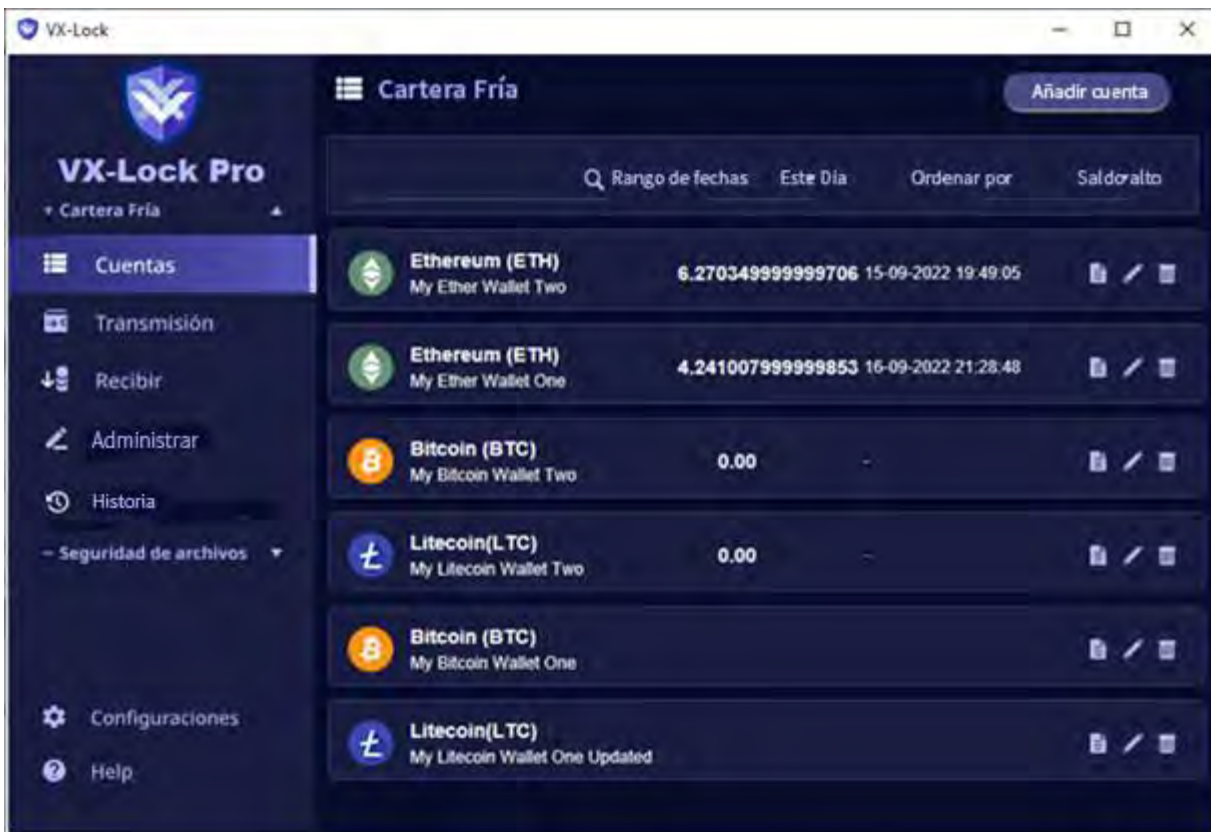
VX-Lock

VX-Lock Pro

Cartera Fría

Cuentas

Transmisión

Recibir

Administrar

Historia

Seguridad de archivos

Configuraciones

Help

Cartera Fría

Añadir cuenta

Rango de fechas Este Dia Ordenar por Saldo alto

Ethereum (ETH)
My Ether Wallet Two
6.270349999999706 15-09-2022 19:49:05

Ethereum (ETH)
My Ether Wallet One
4.241007999999853 16-09-2022 21:28:48

Bitcoin (BTC)
My Bitcoin Wallet Two
0.00 -

Litecoin(LTC)
My Litecoin Wallet Two
0.00 -

Bitcoin (BTC)
My Bitcoin Wallet One

Litecoin(LTC)
My Litecoin Wallet One Updated